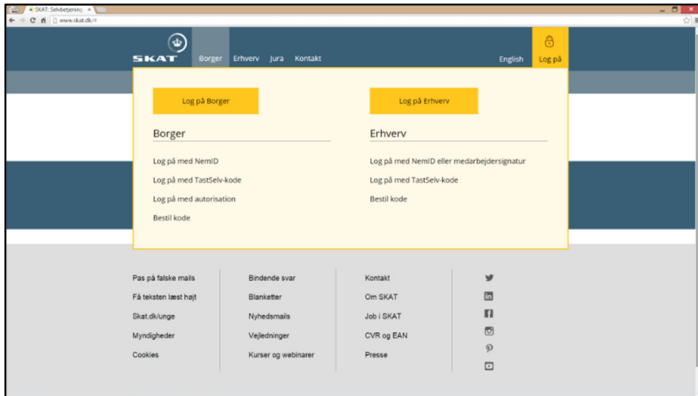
SKAT: Selvbetjening ×

www.skat.dk/#

SKAT Borger Erhverv Jura Kontakt English Log på

Log på Borger

Borger

Log på med NemID

Log på med TastSelv-kode

Log på med autorisation

Bestil kode

Log på Erhverv

Erhverv

Log på med NemID eller medarbejdersignatur

Log på med TastSelv-kode

Bestil kode

Pas på falske mails

Få teksten læst højt

Skat.dk/unge

Myndigheder

Cookies

Bindende svar

Blanketter

Nyhedsmails

Vejledninger

Kurser og webinarer

Kontakt

Om SKAT

Job i SKAT

CVR og EAN

Presse